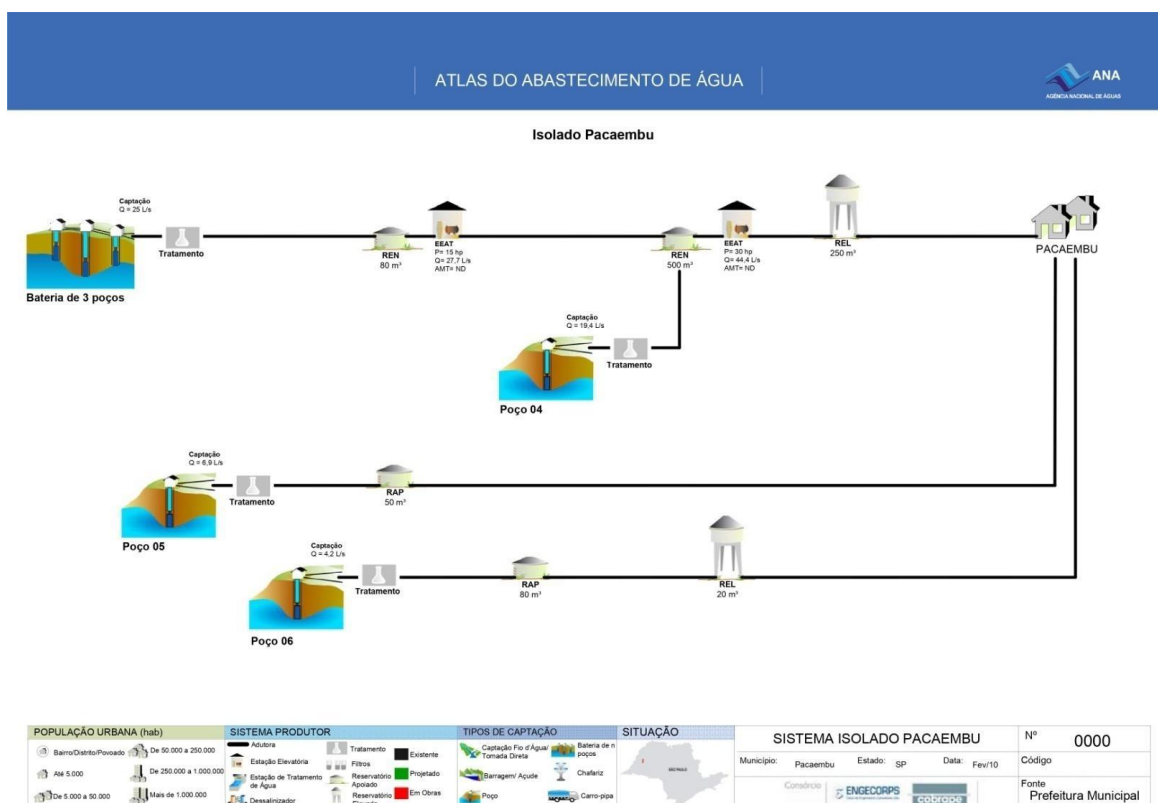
ATLAS DO ABASTECIMENTO DE ÁGUA

ANA
AGÊNCIA NACIONAL DE ÁGUAS

Isolado Pacaembu

Captação
Q = 25 L/s

Tratamento

Bateria de 3 poços

REN
80 m³

EEAT
P= 15 hp
Q= 27,7 L/s
AMT= ND

REN
500 m³

EEAT
P= 30 hp
Q= 44,4 L/s
AMT= ND

REL
250 m³

PACAEMBU

Captação
Q = 19,4 L/s

Tratamento

Poço 04

Captação
Q = 6,9 L/s

Tratamento

RAP
50 m³

Poço 05

Captação
Q = 4,2 L/s

Tratamento

RAP
80 m³

REL
20 m³

Poço 06

POPULAÇÃO URBANA (hab)
Bairro/Distrito/Povoado
De 50.000 a 250.000
Até 5.000
De 250.000 a 1.000.000
De 5.000 a 50.000
Mais de 1.000.000

SISTEMA PRODUTOR
Adutora
Tratamento
Existente
Estação Elevatória
Filtros
Estação de Tratamento de Água
Reservatório Apoiado
Projetado
Dessalinizador
Reservatório Elevado
Em Obras

TIPOS DE CAPTAÇÃO
Captação Fio d'Água/ Tomada Direta
Bateria de n poços
Barragem/ Açude
Chafariz
Poço
Carro-pipa

SITUAÇÃO

SISTEMA ISOLADO PACAEMBU
Município: Pacaembu
Estado: SP
Data: Fev/10
Consórcio
ENGECORPS
cobrape

Nº 0000
Código
Fonte
Prefeitura Municipal